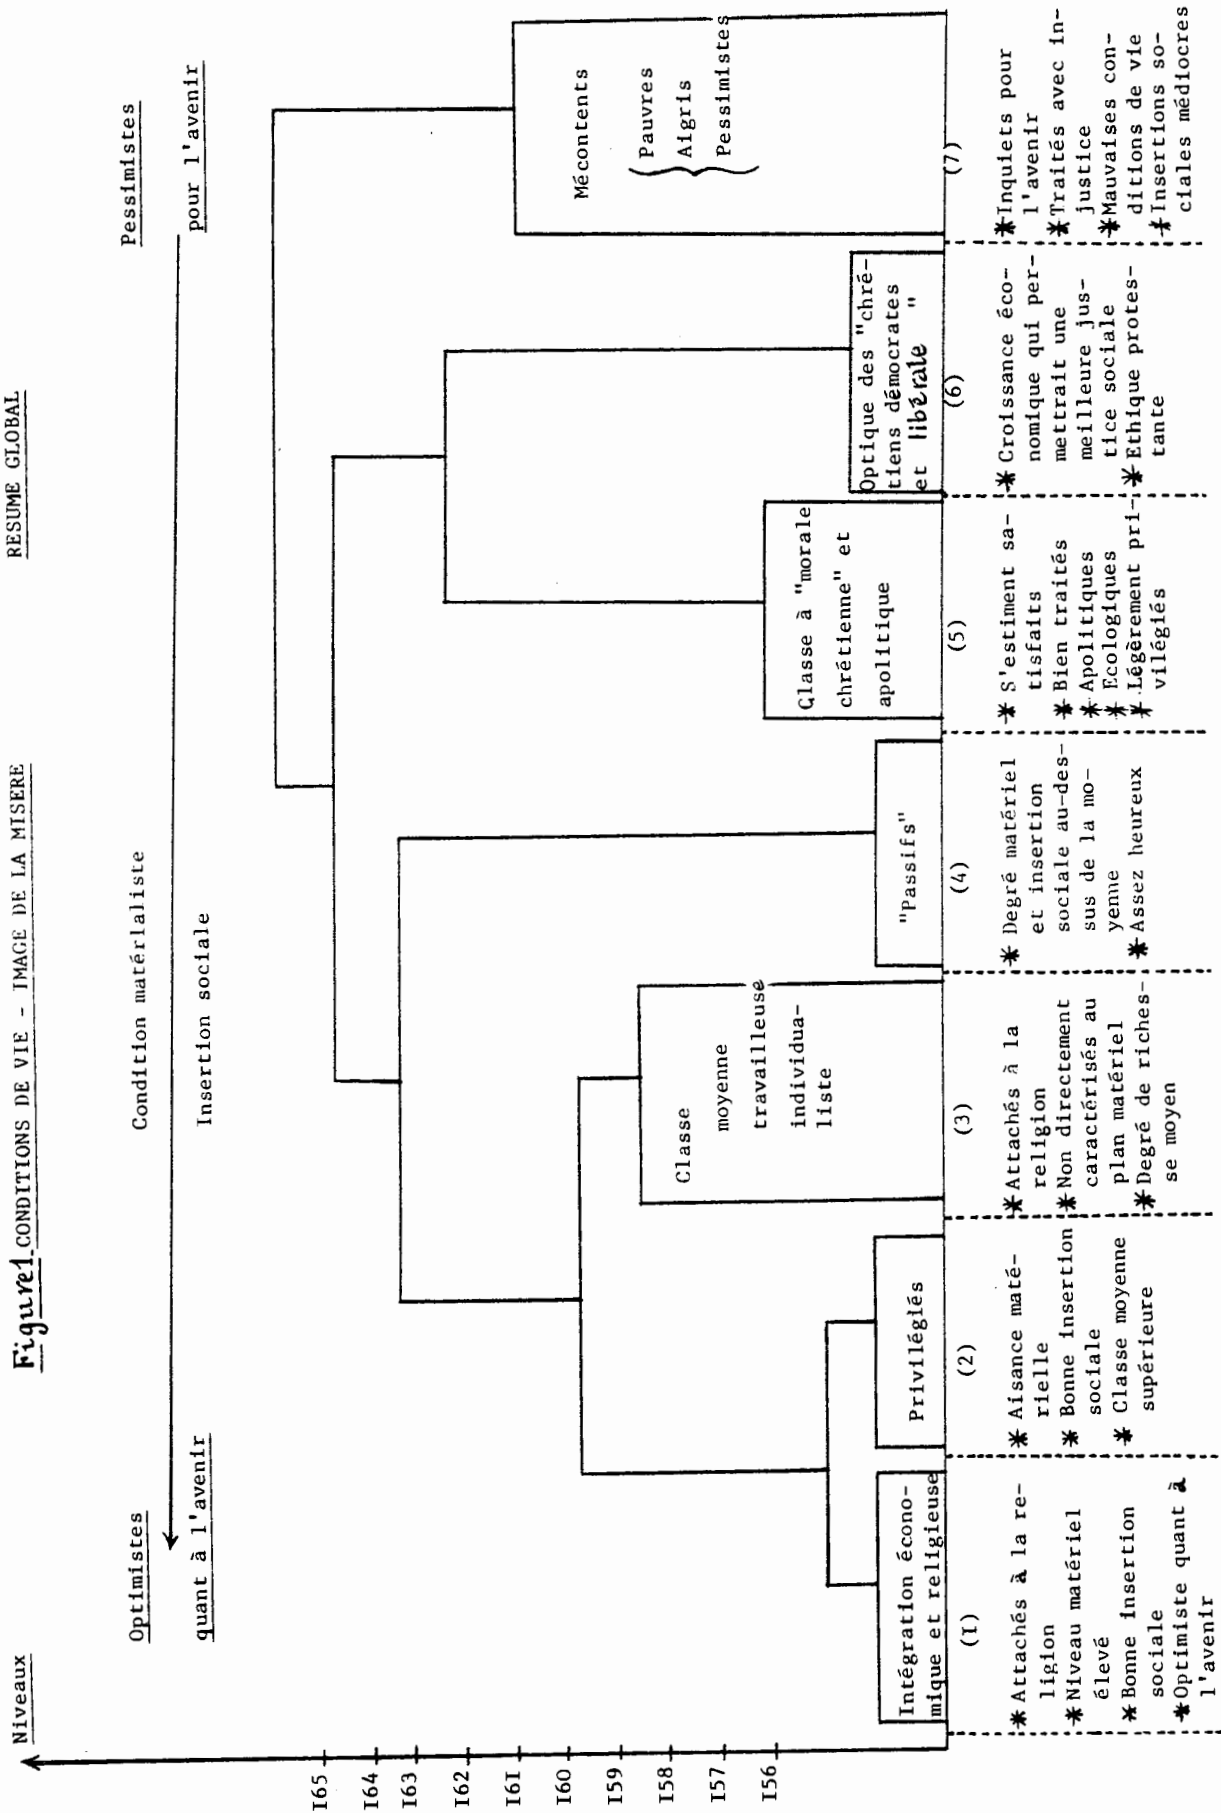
Figure1 CONDITIONS DE VIE - IMAGE DE LA MISERE

RESUME GLOBAL

Niveaux

Optimistes quant à l'avenir

Condition matérialiste

Insertion sociale

Pessimistes pour l'avenir

I65
I64
I63
I62
I61
I60
I59
I58
I57
I56

Intégration économique et religieuse

Privilégiés

Classe moyenne travailleuse individualiste

"Passifs"

Classe à "morale chrétienne" et apolitique

Optique des "chrétiens démocrates et libérale "

Mécontents
Pauvres
Aigris
Pessimistes

(1)
* Attachés à la religion
* Niveau matériel élevé
* Bonne insertion sociale
* Optimiste quant à l'avenir

(2)
* Aisance matérielle
* Bonne insertion sociale
* Classe moyenne supérieure

(3)
* Attachés à la religion
* Non directement caractérisés au plan matériel
* Degré de richesse moyen

(4)
* Degré matériel et insertion sociale au-dessus de la moyenne
* Assez heureux

(5)
* S'estiment satisfaits
* Bien traités
* Apolitiques
* Ecologiques
* Légèrement privilégiés

(6)
* Croissance économique qui permettrait une meilleure justice sociale
* Ethique protestante

(7)
* Inquiets pour l'avenir
* Traités avec injustice
* Mauvaises conditions de vie
* Insertions sociales médiocres